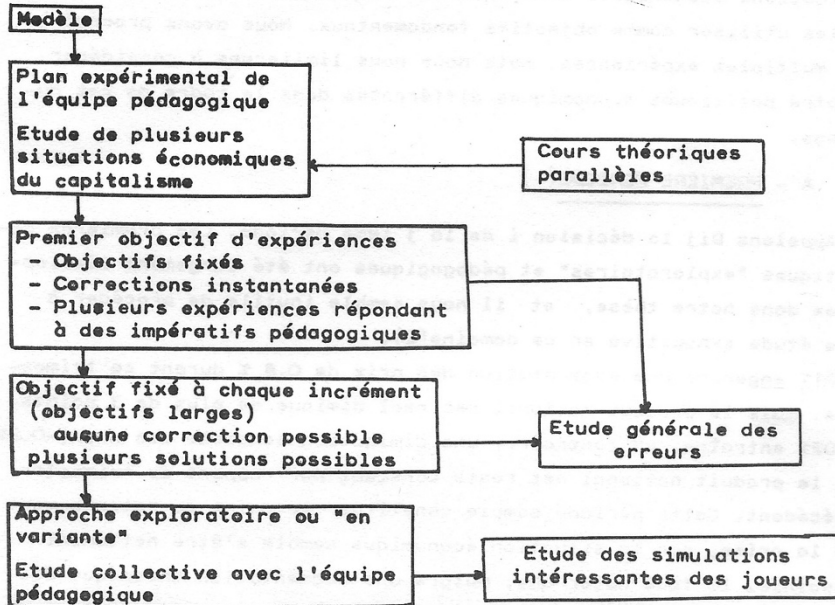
Modèle

Plan expérimental de l'équipe pédagogique

Etude de plusieurs situations économiques du capitalisme

Cours théoriques parallèles

Premier objectif d'expériences
- Objectifs fixés
- Corrections instantanées
- Plusieurs expériences répondant à des impératifs pédagogiques

Objectif fixé à chaque incrément (objectifs larges)
aucune correction possible
plusieurs solutions possibles

Etude générale des erreurs

Approche exploratoire ou "en variante"

Etude collective avec l'équipe pédagegique

Etude des simulations intéressantes des joueurs